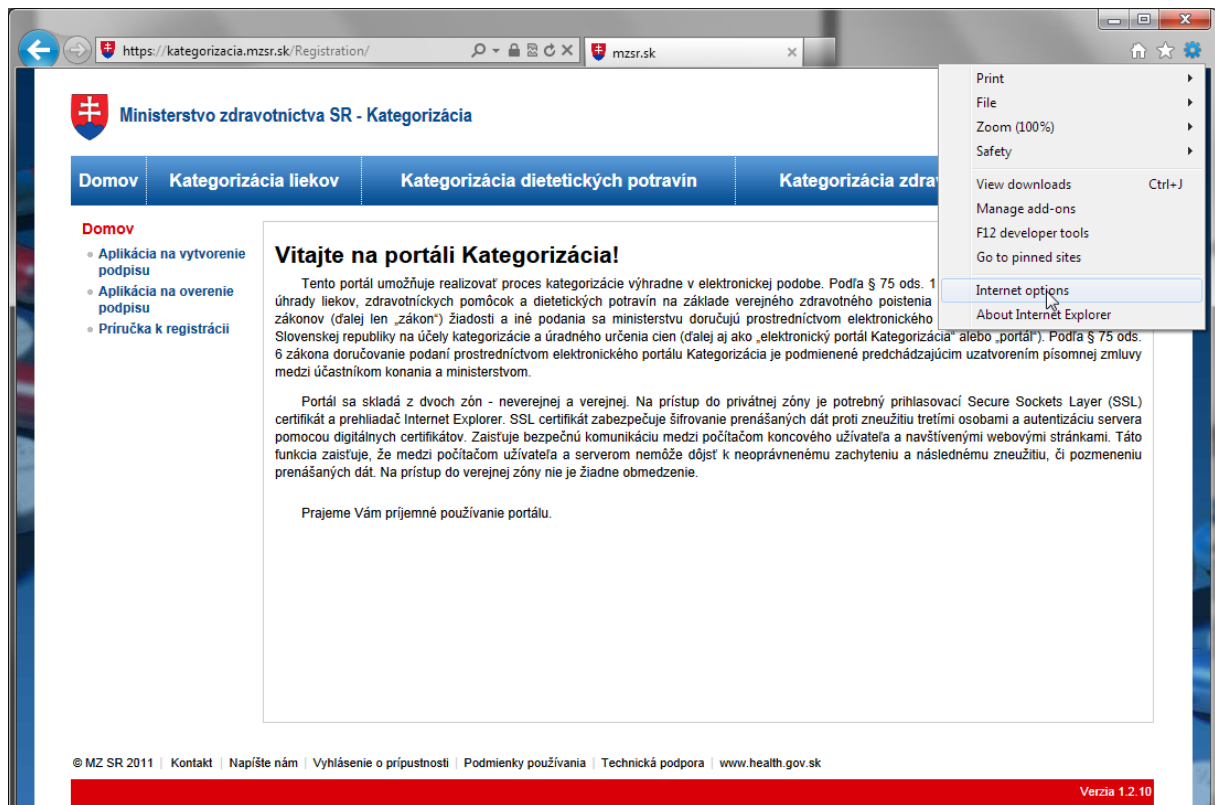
https://kategorizacia.mzsr.sk/Registration/

mzsr.sk

Print
File
Zoom (100%)
Safety
View downloads Ctrl+J
Manage add-ons
F12 developer tools
Go to pinned sites
Internet options
About Internet Explorer

Ministerstvo zdravotníctva SR - Kategorizácia

Domov | Kategorizácia liekov | Kategorizácia dietetických potravín | Kategorizácia zdrav

Domov
Aplikácia na vytvorenie podpisu
Aplikácia na overenie podpisu
Príručka k registrácii

Vitajte na portáli Kategorizácia!

Tento portál umožňuje realizovať proces kategorizácie výhradne v elektronickej podobe. Podľa § 75 ods. 1 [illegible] úhrady liekov, zdravotníckych pomôcok a dietetických potravín na základe verejného zdravotného poistenia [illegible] zákonov (ďalej len „zákon") žiadosti a iné podania sa ministerstvu doručujú prostredníctvom elektronického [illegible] Slovenskej republiky na účely kategorizácie a úradného určenia cien (ďalej aj ako „elektronický portál Kategorizácia" alebo „portál"). Podľa § 75 ods. 6 zákona doručovanie podaní prostredníctvom elektronického portálu Kategorizácia je podmienené predchádzajúcim uzatvorením písomnej zmluvy medzi účastníkom konania a ministerstvom.

Portál sa skladá z dvoch zón - neverejnej a verejnej. Na prístup do privátnej zóny je potrebný prihlasovací Secure Sockets Layer (SSL) certifikát a prehliadač Internet Explorer. SSL certifikát zabezpečuje šifrovanie prenášaných dát proti zneužitiu tretími osobami a autentizáciu servera pomocou digitálnych certifikátov. Zaisťuje bezpečnú komunikáciu medzi počítačom koncového užívateľa a navštívenými webovými stránkami. Táto funkcia zaisťuje, že medzi počítačom užívateľa a serverom nemôže dôjsť k neoprávnenému zachyteniu a následnému zneužitiu, či pozmeneniu prenášaných dát. Na prístup do verejnej zóny nie je žiadne obmedzenie.

Prajeme Vám príjemné používanie portálu.

© MZ SR 2011 | Kontakt | Napíšte nám | Vyhlásenie o prípustnosti | Podmienky používania | Technická podpora | www.health.gov.sk

Verzia 1.2.10